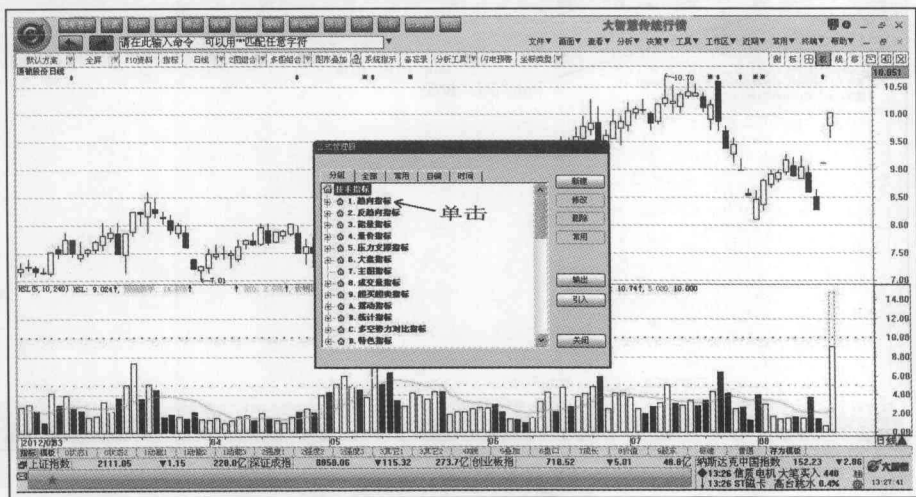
大智慧传统行情

请在此输入命令 可以用**匹配任意字符

文件 画面 查看 分析 决策 工具 工作区 近期 常用 终端 帮助

默认方案 全屏 F10资料 指标 日线 2图组合 多图组合 图形叠加 系统指示 备忘录 分析工具 价格预警 坐标类型

10.851
10.50
10.00
9.50
9.00
8.50
8.00
7.50
7.00

10.70

7.01

公式管理器

分组 全部 常用 自编 时间

技术指标
1. 趋向指标
2. 反趋向指标
3. 能量指标
4. 量价指标
5. 压力支撑指标
6. 大盘指标
7. 主图指标
8. 成交量指标
9. 超买超卖指标
A. 摆动指标
B. 统计指标
C. 多空势力对比指标
D. 特色指标

单击

新建
修改
删除
常用
输出
引入
关闭

VOL(5,10,240) VOL: 9.024↑

10.741 5.000 10.000

14.00
12.00
10.00
8.00
6.00
4.00
2.00
0.00

2012/03/23
04
05
06
07
08

日线

上证指数 2111.05 ▼1.15 220.0亿 深证成指 8858.06 ▼115.32 273.7亿 创业板指 718.52 ▼5.01 40.8亿 纳斯达克中国指数 152.23 ▼2.86

13:26 佳豪电机 大笔买入 440
13:26 ST钒卡 高台跳水 8.4%

13:27:41